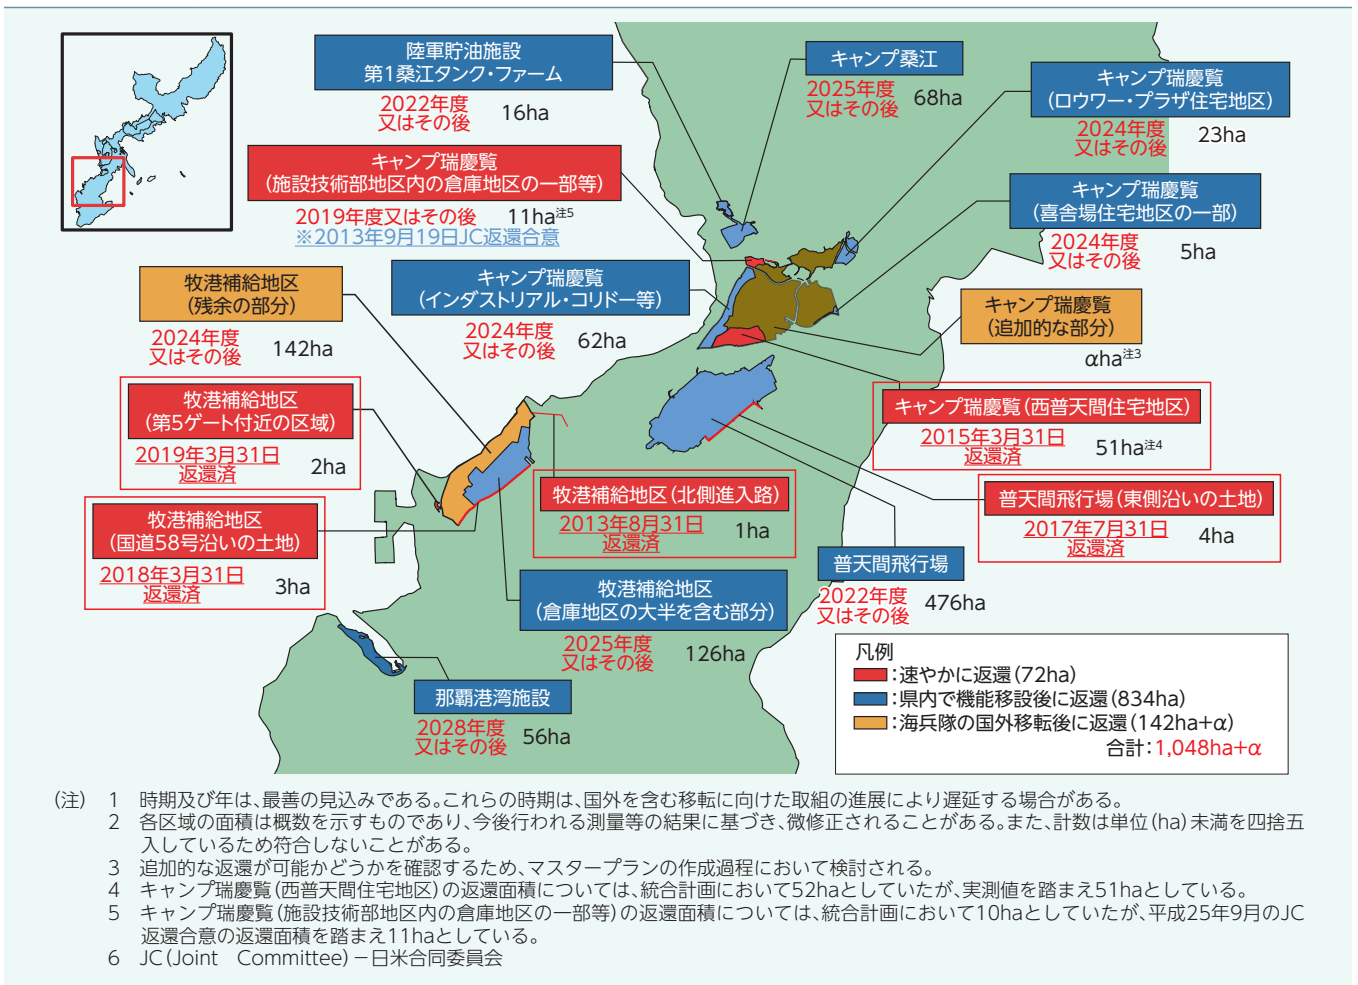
陸軍貯油施設
第1桑江タンク・ファーム
2022年度
又はその後 16ha

キャンプ桑江
2025年度
又はその後 68ha

キャンプ瑞慶覧
(ロウワー・プラザ住宅地区)
2024年度
又はその後 23ha

キャンプ瑞慶覧
(施設技術部地区内の倉庫地区の一部等)
2019年度又はその後 11ha$^{注5}$
※2013年9月19日JC返還合意

キャンプ瑞慶覧
(喜舎場住宅地区の一部)
2024年度
又はその後 5ha

牧港補給地区
(残余の部分)
2024年度
又はその後 142ha

キャンプ瑞慶覧
(インダストリアル・コリドー等)
2024年度
又はその後 62ha

キャンプ瑞慶覧
(追加的な部分)
αha$^{注3}$

牧港補給地区
(第5ゲート付近の区域)
2019年3月31日
返還済 2ha

キャンプ瑞慶覧(西普天間住宅地区)
2015年3月31日
返還済 51ha$^{注4}$

牧港補給地区(北側進入路)
2013年8月31日
返還済 1ha

普天間飛行場(東側沿いの土地)
2017年7月31日
返還済 4ha

牧港補給地区
(国道58号沿いの土地)
2018年3月31日
返還済 3ha

普天間飛行場
2022年度
又はその後 476ha

牧港補給地区
(倉庫地区の大半を含む部分)
2025年度
又はその後 126ha

那覇港湾施設
2028年度
又はその後 56ha

凡例
:速やかに返還(72ha)
:県内で機能移設後に返還(834ha)
:海兵隊の国外移転後に返還(142ha+α)
合計:1,048ha+α

(注) 1 時期及び年は、最善の見込みである。これらの時期は、国外を含む移転に向けた取組の進展により遅延する場合がある。
2 各区域の面積は概数を示すものであり、今後行われる測量等の結果に基づき、微修正されることがある。また、計数は単位(ha)未満を四捨五入しているため符合しないことがある。
3 追加的な返還が可能かどうかを確認するため、マスタープランの作成過程において検討される。
4 キャンプ瑞慶覧(西普天間住宅地区)の返還面積については、統合計画において52haとしていたが、実測値を踏まえ51haとしている。
5 キャンプ瑞慶覧(施設技術部地区内の倉庫地区の一部等)の返還面積については、統合計画において10haとしていたが、平成25年9月のJC返還合意の返還面積を踏まえ11haとしている。
6 JC(Joint Committee)ー日米合同委員会